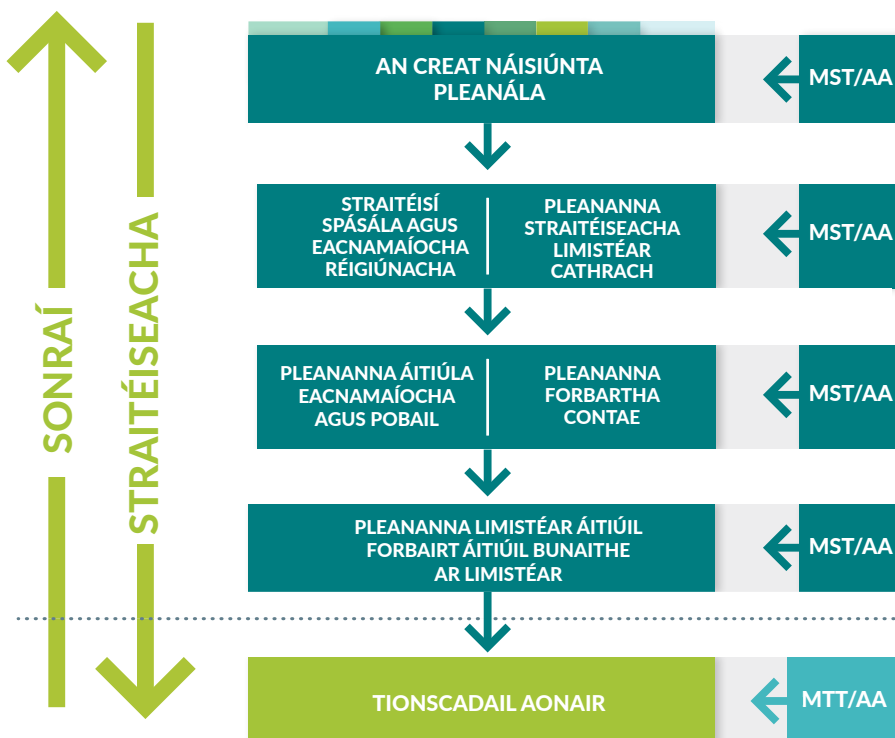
SONRAÍ

STRAITÉISEACHA

AN CREAT NÁISIÚNTA PLEANÁLA

MST/AA

STRAITÉISÍ SPÁSÁLA AGUS EACNAMAÍOCHA RÉIGIÚNACHA

PLEANANNA STRAITÉISEACHA LIMISTÉAR CATHRACH

MST/AA

PLEANANNA ÁITIÚLA EACNAMAÍOCHA AGUS POBAIL

PLEANANNA FORBARTHA CONTAE

MST/AA

PLEANANNA LIMISTÉAR ÁITIÚIL FORBAIRT ÁITIÚIL BUNAITHE AR LIMISTÉAR

MST/AA

TIONSCADAIL AONAIR

MTT/AA